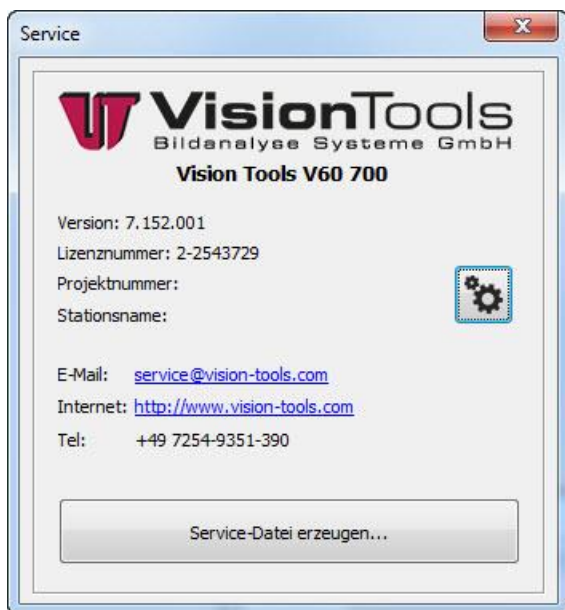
Service

VisionTools
Bildanalyse Systeme GmbH

Vision Tools V60 700

Version: 7.152.001
Lizenznummer: 2-2543729
Projektnummer:
Stationsname:

E-Mail: service@vision-tools.com
Internet: http://www.vision-tools.com
Tel: +49 7254-9351-390

Service-Datei erzeugen...